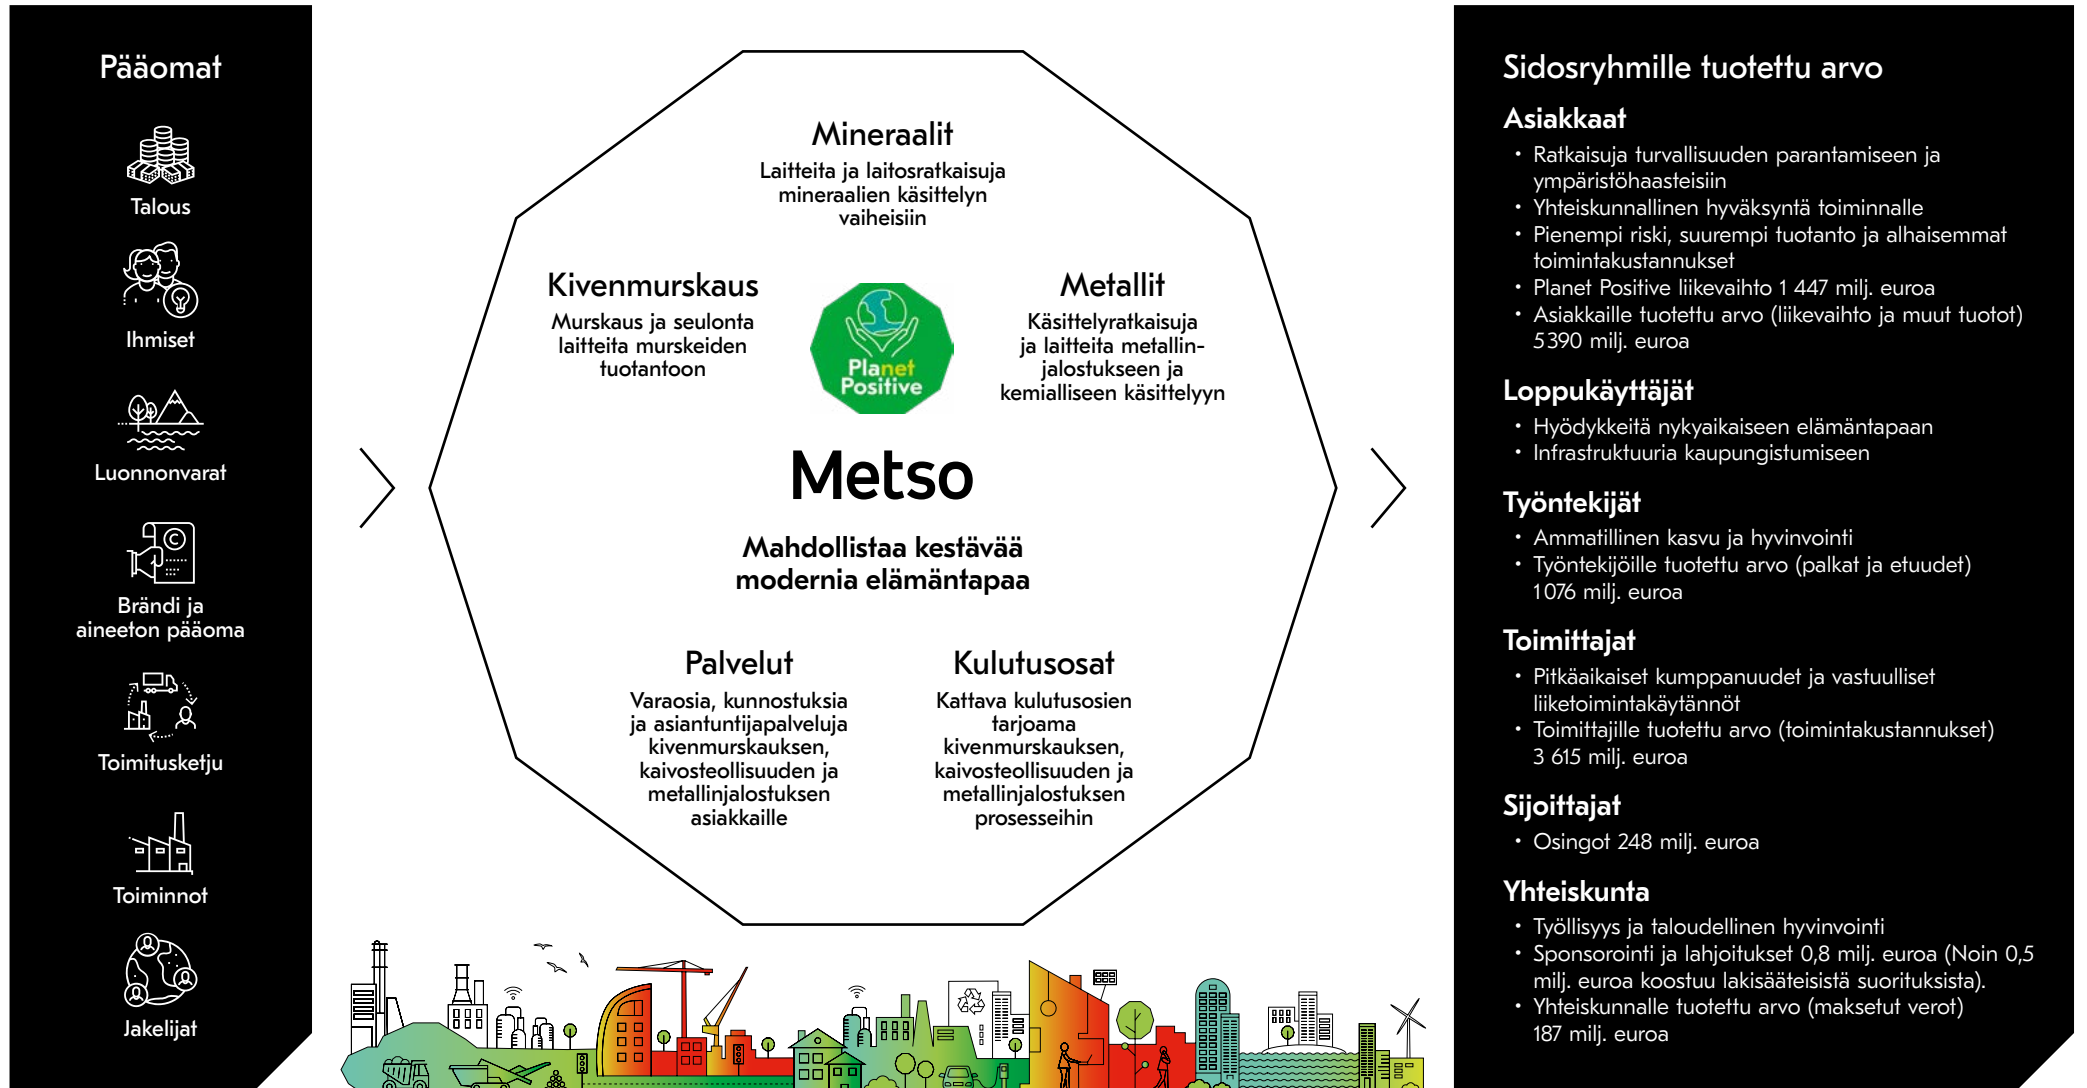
Pääomat

Talous

Ihmiset

Luonnonvarat

Brändi ja aineeton pääoma

Toimitusketju

Toiminnot

Jakelijat

Mineraalit
Laitteita ja laitosratkaisuja mineraalien käsittelyn vaiheisiin

Kivenmurskaus
Murskaus ja seulonta laitteita murskeiden tuotantoon

Planet Positive

Metallit
Käsittelyratkaisuja ja laitteita metallinjalostukseen ja kemialliseen käsittelyyn

Metso

Mahdollistaa kestävää modernia elämäntapaa

Palvelut
Varaosia, kunnostuksia ja asiantuntijapalveluja kivenmurskauksen, kaivosteollisuuden ja metallinjalostuksen asiakkaille

Kulutusosat
Kattava kulutusosien tarjoama kivenmurskauksen, kaivosteollisuuden ja metallinjalostuksen prosesseihin

Sidosryhmille tuotettu arvo

Asiakkaat
• Ratkaisuja turvallisuuden parantamiseen ja ympäristöhaasteisiin
• Yhteiskunnallinen hyväksyntä toiminnalle
• Pienempi riski, suurempi tuotanto ja alhaisemmat toimintakustannukset
• Planet Positive liikevaihto 1 447 milj. euroa
• Asiakkaille tuotettu arvo (liikevaihto ja muut tuotot) 5390 milj. euroa

Loppukäyttäjät
• Hyödykkeitä nykyaikaiseen elämäntapaan
• Infrastruktuuria kaupungistumiseen

Työntekijät
• Ammatillinen kasvu ja hyvinvointi
• Työntekijöille tuotettu arvo (palkat ja etuudet) 1076 milj. euroa

Toimittajat
• Pitkäaikaiset kumppanuudet ja vastuulliset liiketoimintakäytännöt
• Toimittajille tuotettu arvo (toimintakustannukset) 3 615 milj. euroa

Sijoittajat
• Osingot 248 milj. euroa

Yhteiskunta
• Työllisyys ja taloudellinen hyvinvointi
• Sponsorointi ja lahjoitukset 0,8 milj. euroa (Noin 0,5 milj. euroa koostuu lakisääteisistä suorituksista).
• Yhteiskunnalle tuotettu arvo (maksetut verot) 187 milj. euroa